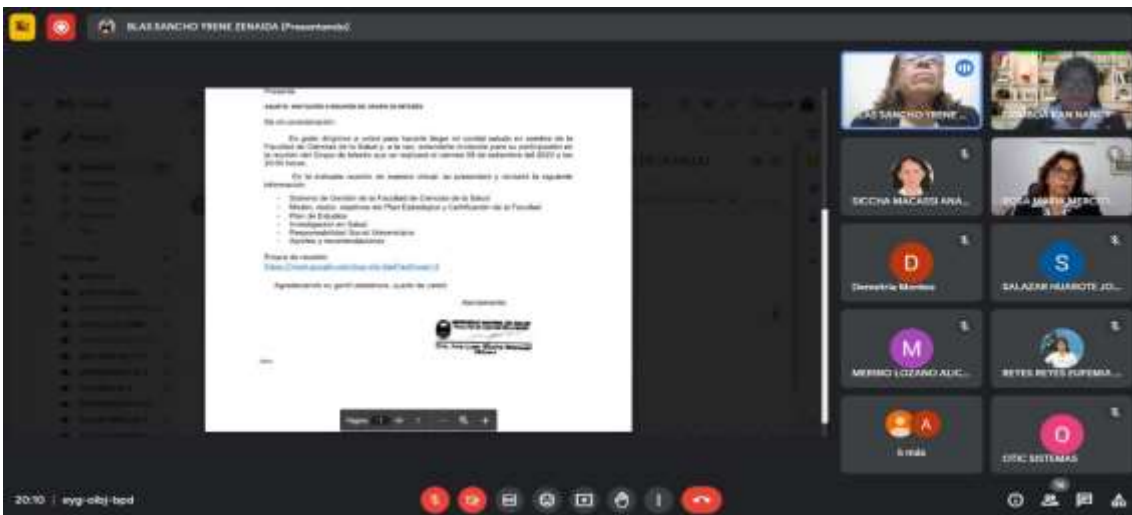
BLAS SANCHO YRENE ZENAIDA (Presentando)

Presente

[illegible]

De mi consideración:

Es grato dirigirme a usted para hacerle llegar mi cordial saludo en nombre de la Facultad de Ciencias de la Salud y, a la vez, extenderle invitación para su participación en la reunión del Grupo de Interés que se realizará el viernes 09 de setiembre del 2022 a las 20:00 horas.

En la indicada reunión de manera virtual, se presentará y revisará la siguiente información:

- Sistema de Gestión de la Facultad de Ciencias de la Salud
- Misión, visión, objetivos del Plan Estratégico y Certificación de la Facultad
- Plan de Estudios
- Investigación en Salud
- Responsabilidad Social Universitaria
- Aportes y recomendaciones

Enlace de reunión:
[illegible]

Agradeciendo su gentil asistencia, quedo de usted.

Atentamente

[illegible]

BLAS SANCHO YRENE ...
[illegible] NANCY
SICCHA MACASSI ANA...
ROSA MARIA MERCED...
D
Demetria Montes
S
SALAZAR HUAROTE JO...
M
MERINO LOZANO ALIC...
REYES REYES EUFEMIA...
A
6 más
O
OTIC SISTEMAS

20:10 | eyg-olbj-bpd